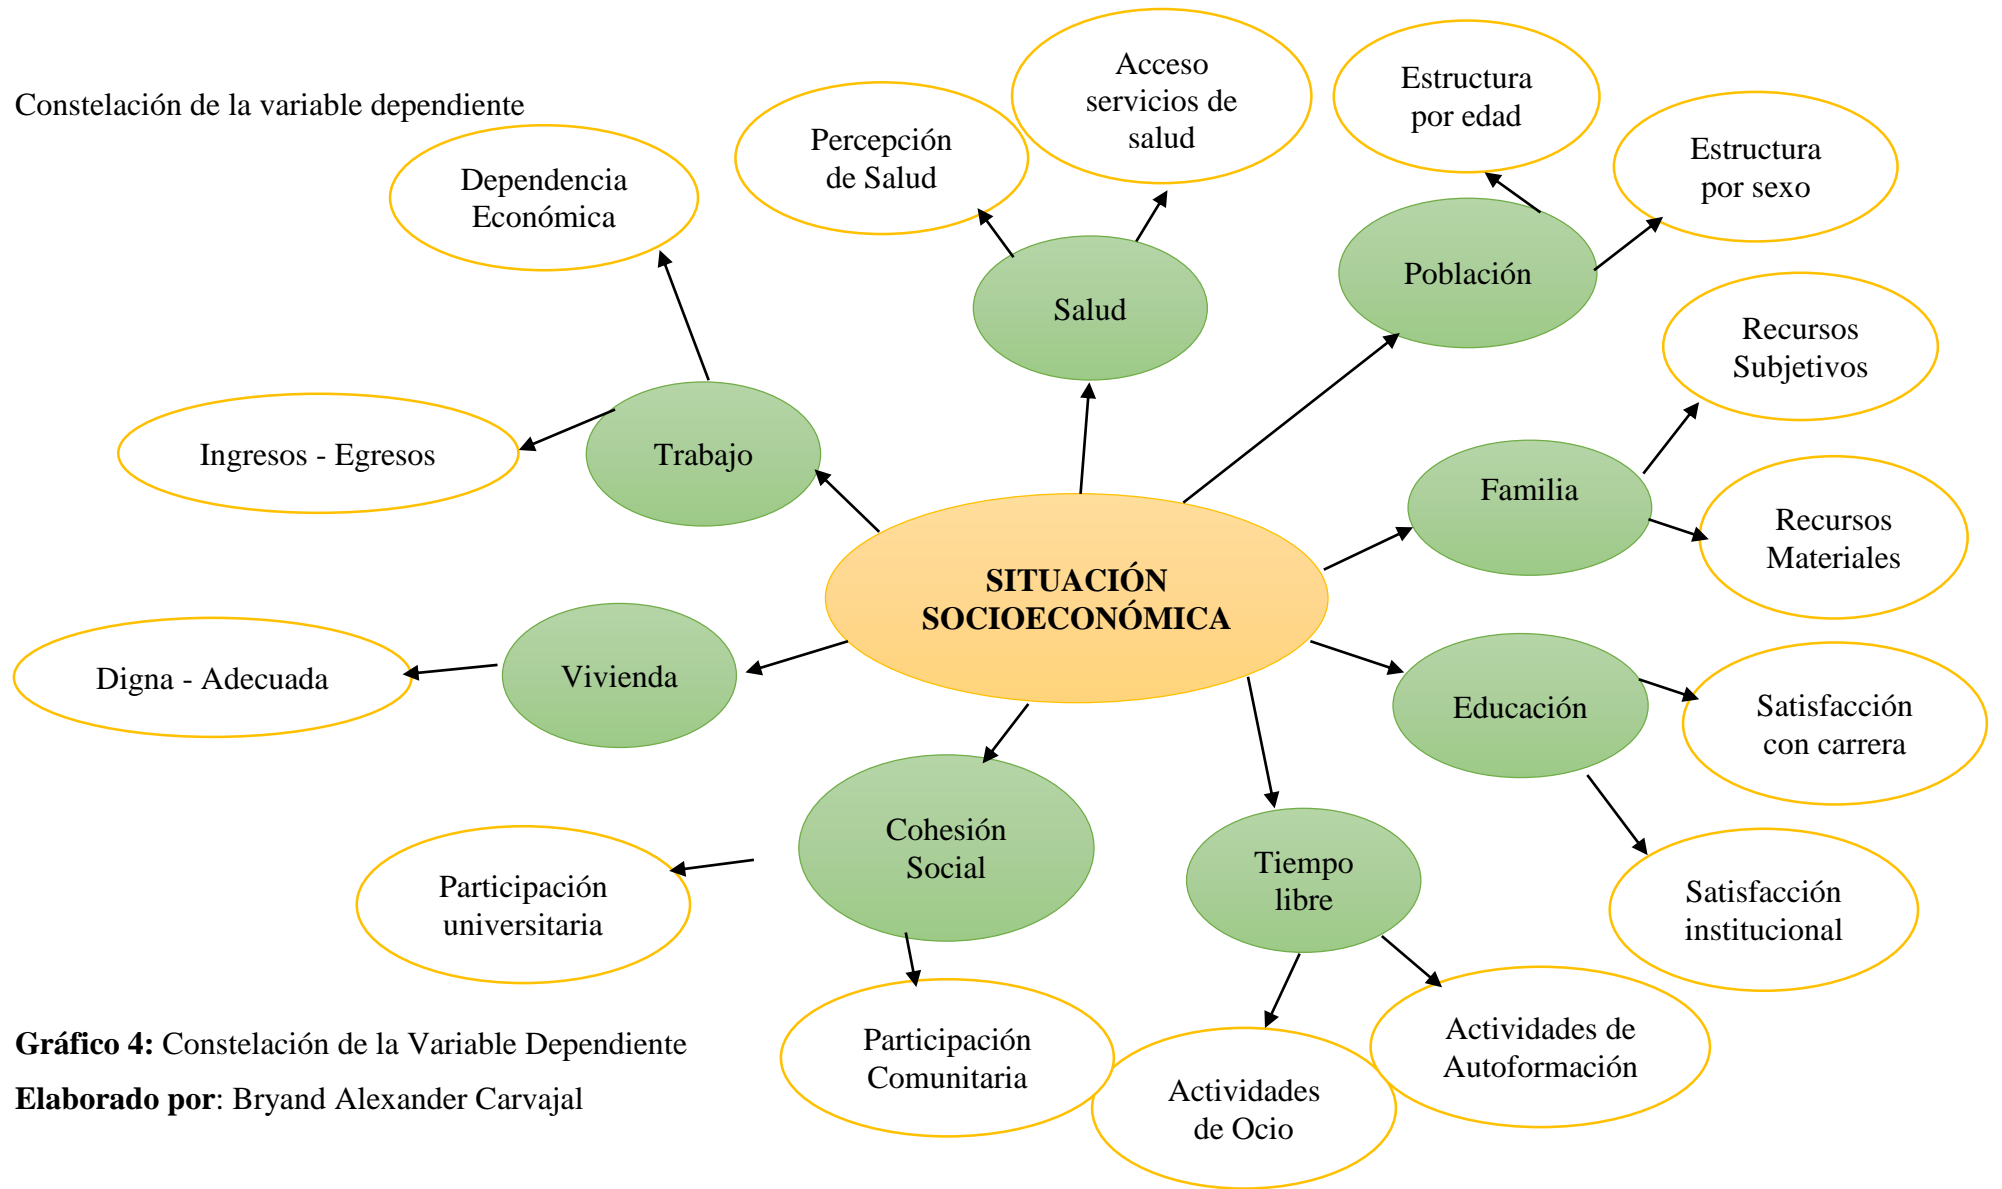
Constelación de la variable dependiente

SITUACIÓN SOCIOECONÓMICA

Trabajo

Dependencia Económica

Ingresos - Egresos

Salud

Percepción de Salud

Acceso servicios de salud

Población

Estructura por edad

Estructura por sexo

Familia

Recursos Subjetivos

Recursos Materiales

Educación

Satisfacción con carrera

Satisfacción institucional

Tiempo libre

Actividades de Autoformación

Actividades de Ocio

Cohesión Social

Participación universitaria

Participación Comunitaria

Vivienda

Digna - Adecuada

**Gráfico 4:** Constelación de la Variable Dependiente

**Elaborado por**: Bryand Alexander Carvajal